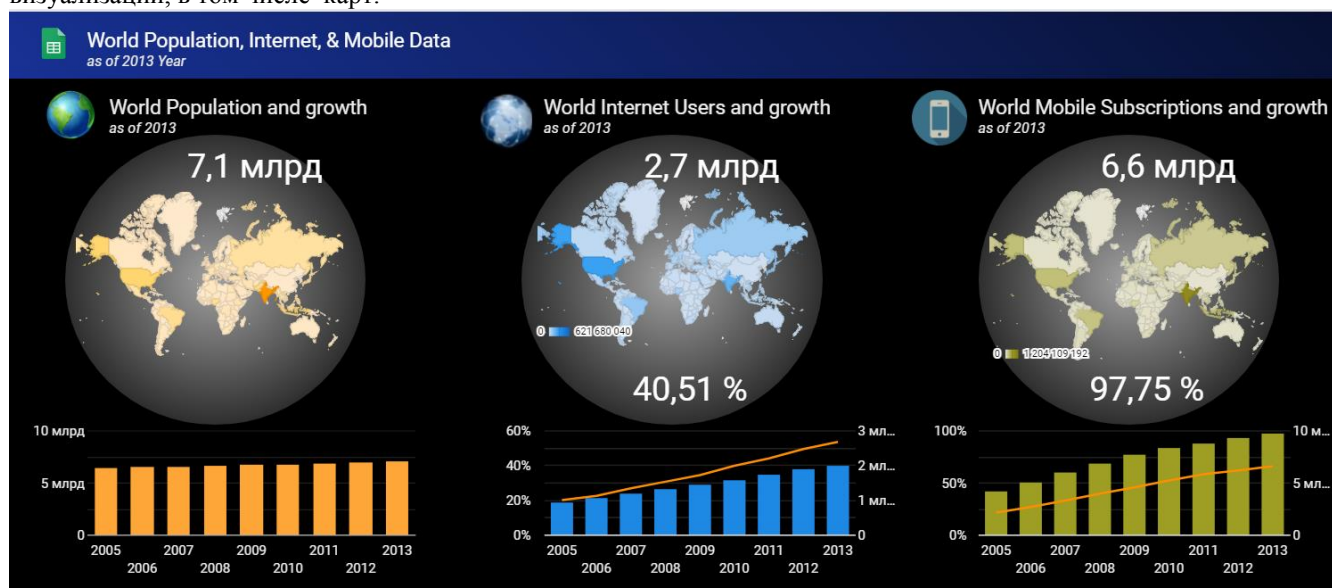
визуализаций, в том числе карт.

World Population, Internet, & Mobile Data
as of 2013 Year

World Population and growth
as of 2013

7,1 млрд

10 млрд
5 млрд
0
2005 2006 2007 2008 2009 2010 2011 2012 2013

World Internet Users and growth
as of 2013

2,7 млрд

0 621 680 040

40,51 %

60%
40%
20%
0%
3 мл...
2 мл...
1 мл...
0
2005 2006 2007 2008 2009 2010 2011 2012 2013

World Mobile Subscriptions and growth
as of 2013

6,6 млрд

0 1 204 109 192

97,75 %

100%
50%
0%
10 м...
5 мл...
0
2005 2006 2007 2008 2009 2010 2011 2012 2013